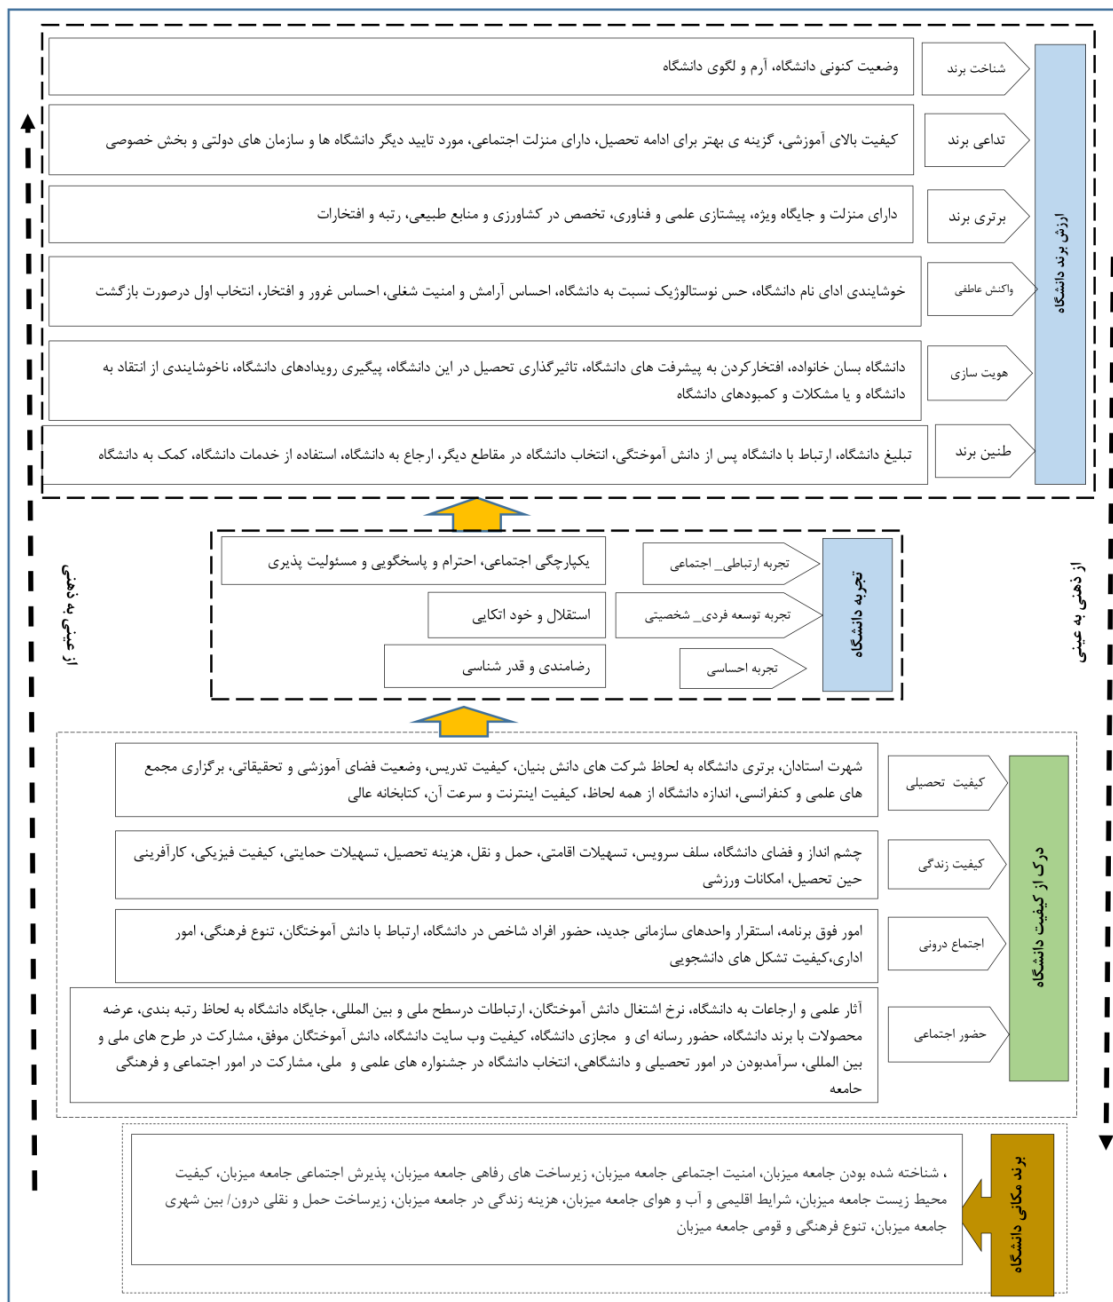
ارزش برند دانشگاه

شناخت برند
وضعیت کنونی دانشگاه، آرم و لگوی دانشگاه

تداعی برند
کیفیت بالای آموزشی، گزینه ی بهتر برای ادامه تحصیل، دارای منزلت اجتماعی، مورد تایید دیگر دانشگاه ها و سازمان های دولتی و بخش خصوصی

برتری برند
دارای منزلت و جایگاه ویژه، پیشتازی علمی و فناوری، تخصص در کشاورزی و منابع طبیعی، رتبه و افتخارات

واکنش عاطفی
خوشایندی ادای نام دانشگاه، حس نوستالوژیک نسبت به دانشگاه، احساس آرامش و امنیت شغلی، احساس غرور و افتخار، انتخاب اول درصورت بازگشت

هویت سازی
دانشگاه بسان خانواده، افتخارکردن به پیشرفت های دانشگاه، تاثیرگذاری تحصیل در این دانشگاه، پیگیری رویدادهای دانشگاه، ناخوشایندی از انتقاد به دانشگاه و یا مشکلات و کمبودهای دانشگاه

طنین برند
تبلیغ دانشگاه، ارتباط با دانشگاه پس از دانش آموختگی، انتخاب دانشگاه در مقاطع دیگر، ارجاع به دانشگاه، استفاده از خدمات دانشگاه، کمک به دانشگاه

از ذهنی به عینی

از عینی به ذهنی

تجربه دانشگاه

تجربه ارتباطی_ اجتماعی
یکپارچگی اجتماعی، احترام و پاسخگویی و مسئولیت پذیری

تجربه توسعه فردی_ شخصیتی
استقلال و خود اتکایی

تجربه احساسی
رضامندی و قدر شناسی

درک از کیفیت دانشگاه

کیفیت تحصیلی
شهرت استادان، برتری دانشگاه به لحاظ شرکت های دانش بنیان، کیفیت تدریس، وضعیت فضای آموزشی و تحقیقاتی، برگزاری مجمع های علمی و کنفرانسی، اندازه دانشگاه از همه لحاظ، کیفیت اینترنت و سرعت آن، کتابخانه عالی

کیفیت زندگی
چشم انداز و فضای دانشگاه، سلف سرویس، تسهیلات اقامتی، حمل و نقل، هزینه تحصیل، تسهیلات حمایتی، کیفیت فیزیکی، کارآفرینی حین تحصیل، امکانات ورزشی

اجتماع درونی
امور فوق برنامه، استقرار واحدهای سازمانی جدید، حضور افراد شاخص در دانشگاه، ارتباط با دانش آموختگان، تنوع فرهنگی، امور اداری،کیفیت تشکل های دانشجویی

حضور اجتماعی
آثار علمی و ارجاعات به دانشگاه، نرخ اشتغال دانش آموختگان، ارتباطات درسطح ملی و بین المللی، جایگاه دانشگاه به لحاظ رتبه بندی، عرضه محصولات با برند دانشگاه، حضور رسانه ای و مجازی دانشگاه، کیفیت وب سایت دانشگاه، دانش آموختگان موفق، مشارکت در طرح های ملی و بین المللی، سرآمدبودن در امور تحصیلی و دانشگاهی، انتخاب دانشگاه در جشنواره های علمی و ملی، مشارکت در امور اجتماعی و فرهنگی جامعه

برند مکانی دانشگاه
، شناخته شده بودن جامعه میزبان، امنیت اجتماعی جامعه میزبان، زیرساخت های رفاهی جامعه میزبان، پذیرش اجتماعی جامعه میزبان، کیفیت محیط زیست جامعه میزبان، شرایط اقلیمی و آب و هوای جامعه میزبان، هزینه زندگی در جامعه میزبان، زیرساخت حمل و نقلی درون/ بین شهری جامعه میزبان، تنوع فرهنگی و قومی جامعه میزبان